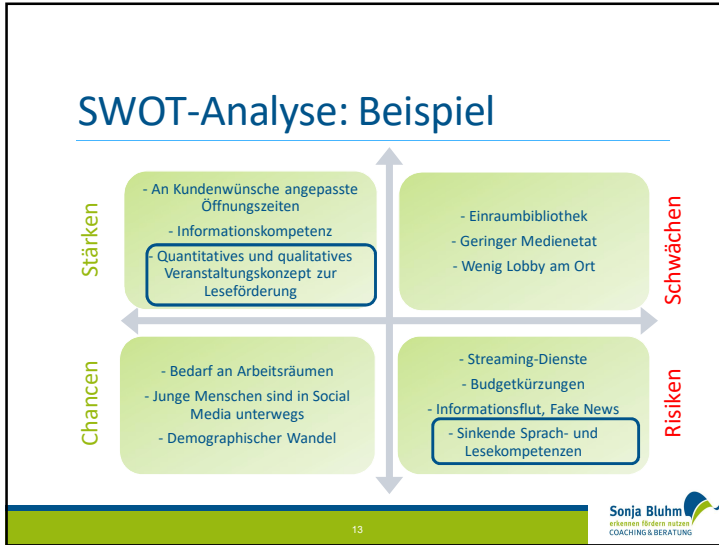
SWOT-Analyse: Beispiel

Stärken

- An Kundenwünsche angepasste Öffnungszeiten

- Informationskompetenz

- Quantitatives und qualitatives Veranstaltungskonzept zur Leseförderung

Schwächen

- Einraumbibliothek

- Geringer Medienetat

- Wenig Lobby am Ort

Chancen

- Bedarf an Arbeitsräumen

- Junge Menschen sind in Social Media unterwegs

- Demographischer Wandel

Risiken

- Streaming-Dienste

- Budgetkürzungen

- Informationsflut, Fake News

- Sinkende Sprach- und Lesekompetenzen

13

Sonja Bluhm
erkennen fördern nutzen
COACHING & BERATUNG